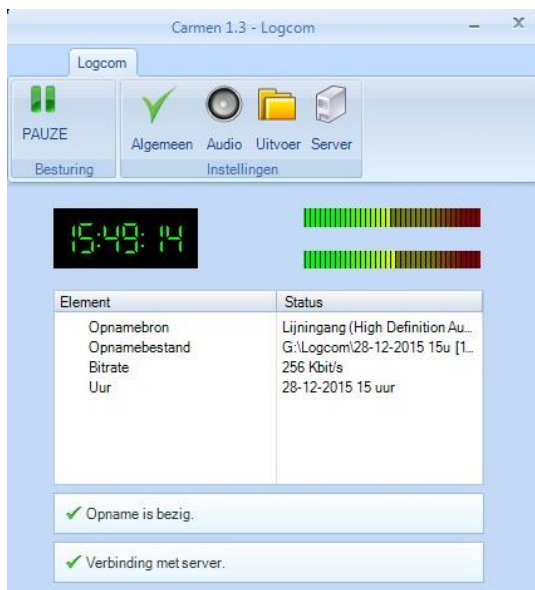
Carmen 1.3 - Logcom

Logcom

PAUZE

Besturing

Algemeen Audio Uitvoer Server

Instellingen

15:49:14

| Element | Status |
|---|---|
| Opnamebron | Lijningang (High Definition Au... |
| Opnamebestand | G:\Logcom\28-12-2015 15u [1... |
| Bitrate | 256 Kbit/s |
| Uur | 28-12-2015 15 uur |

Opname is bezig.

Verbinding met server.